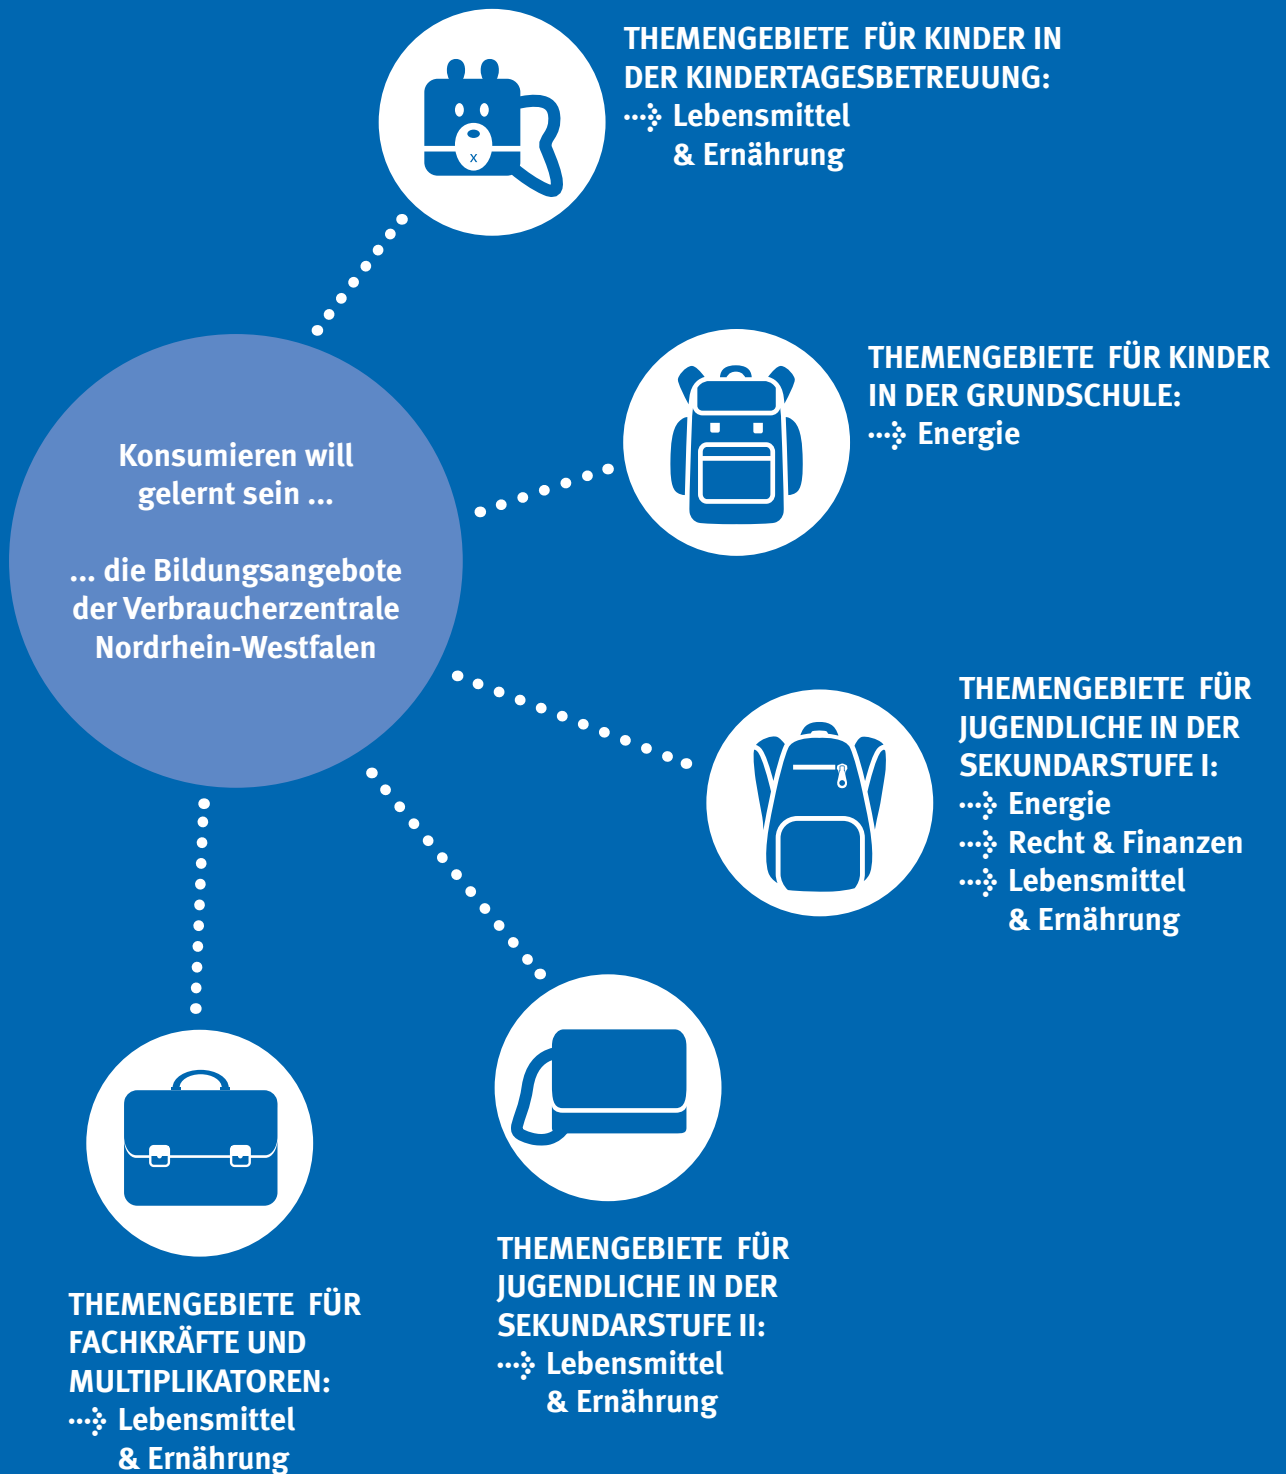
Konsumieren will gelernt sein ...

... die Bildungsangebote der Verbraucherzentrale Nordrhein-Westfalen

THEMENGEBIETE FÜR KINDER IN DER KINDERTAGESBETREUUNG:
Lebensmittel & Ernährung

THEMENGEBIETE FÜR KINDER IN DER GRUNDSCHULE:
Energie

THEMENGEBIETE FÜR JUGENDLICHE IN DER SEKUNDARSTUFE I:
Energie
Recht & Finanzen
Lebensmittel & Ernährung

THEMENGEBIETE FÜR JUGENDLICHE IN DER SEKUNDARSTUFE II:
Lebensmittel & Ernährung

THEMENGEBIETE FÜR FACHKRÄFTE UND MULTIPLIKATOREN:
Lebensmittel & Ernährung